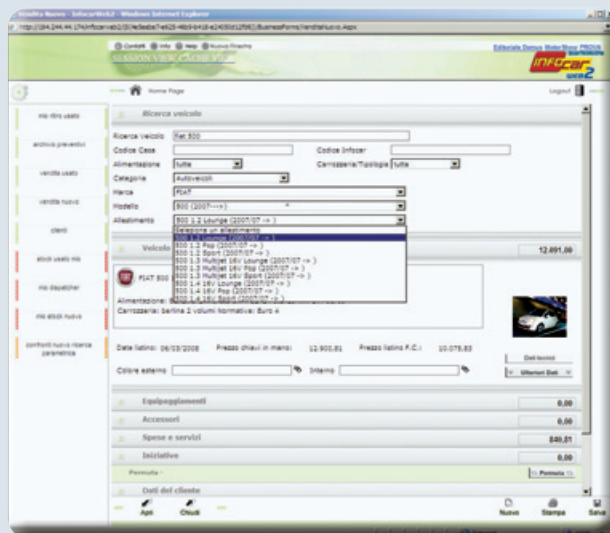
Vendita Nuovo - InfocarWeb2 - Windows Internet Explorer

http://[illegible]/BusinessForms/VenditaNuovo.aspx

Contatti Info Help Nuovo/Rinacimo

Editoriale Domus MotorShow PROVA

SESSION VIEW CACHE

infocar web2

Home Page

Logout

mio ritiro usato

archivio preventivi

vendita usato

vendita nuovo

clienti

stock usato mio

mio dispatcher

mio stock nuovo

confronti nuova ricerca parametrica

Ricerca veicolo

Ricerca veicolo Fiat 500

Codice Casa

Codice Infocar

Alimentazione tutte

Carrozzeria/Tipologia tutte

Categoria Autoveicoli

Marca FIAT

Modello 500 (2007--->)

Allestimento 500 1.2 Lounge (2007/07 -> )

Selezionare un allestimento
500 1.2 Lounge (2007/07 -> )
500 1.2 Pop (2007/07 -> )
500 1.2 Sport (2007/07 -> )
500 1.3 Multijet 16V Lounge (2007/07 -> )
500 1.3 Multijet 16V Pop (2007/07 -> )
500 1.3 Multijet 16V Sport (2007/07 -> )
500 1.4 16V Lounge (2007/07 -> )
500 1.4 16V Pop (2007/07 -> )
500 1.4 16V Sport (2007/07 -> )

Veicolo

12.891,00

FIAT 500

Alimentazione: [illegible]

Carrozzeria: berlina 3 volumi normativa: Euro 4

Data listino: 06/03/2008 Prezzo chiavi in mano: 12.900,81 Prezzo listino F.C.: 10.075,83

Dati tecnici

Colore esterno

Interno

Ulteriori Dati

Equipaggiamenti 0,00

Accessori 0,00

Spese e servizi 840,81

Iniziative 0,00

Permuta

Permuta

Dati del cliente

Apri Chiudi

Nuovo Stampa Salva